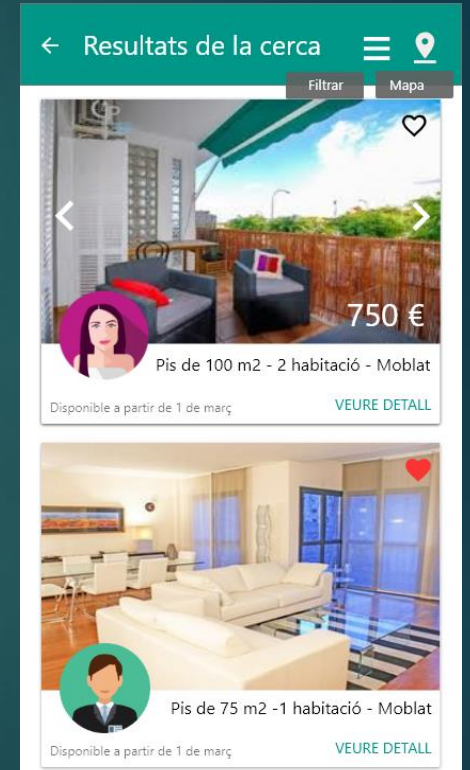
Resultats de la cerca

Filtrar

Mapa

750 €

Pis de 100 m2 - 2 habitació - Moblat

Disponible a partir de 1 de març

VEURE DETALL

Pis de 75 m2 -1 habitació - Moblat

Disponible a partir de 1 de març

VEURE DETALL